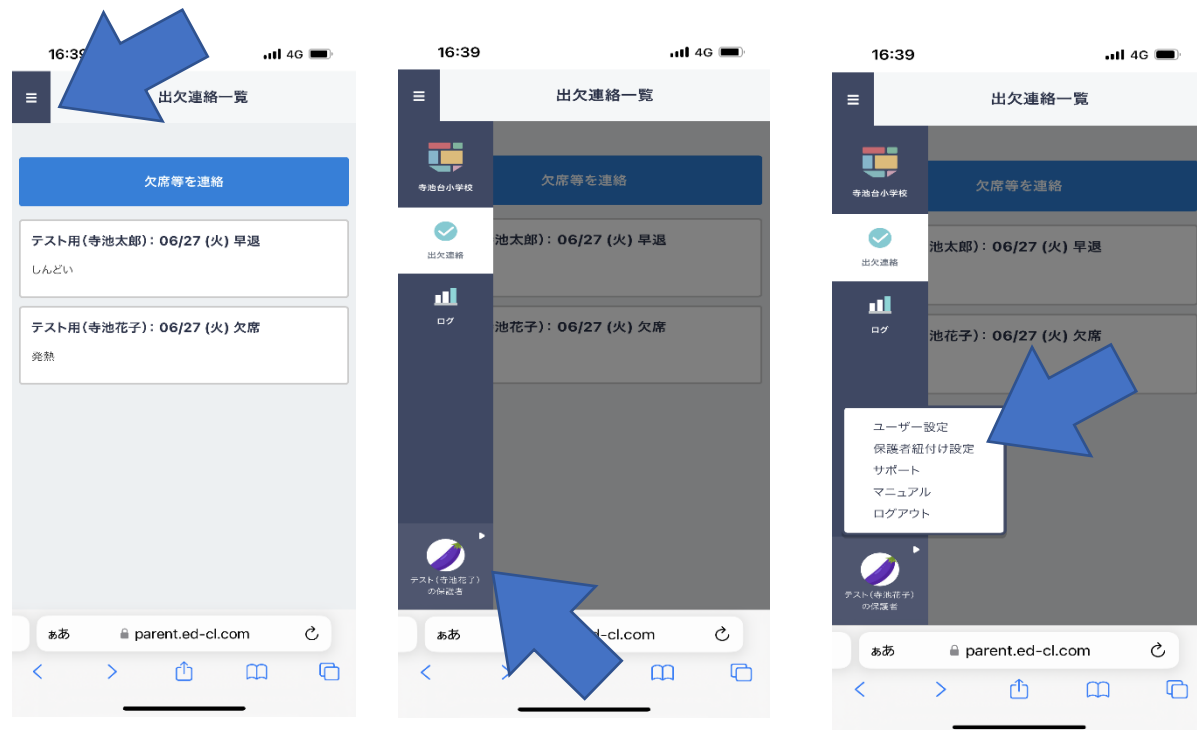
16:39 4G

出欠連絡一覧

欠席等を連絡

テスト用(寺池太郎): 06/27 (火) 早退

しんどい

テスト用(寺池花子): 06/27 (火) 欠席

発熱

ぁあ parent.ed-cl.com

16:39 4G

出欠連絡一覧

寺池台小学校

出欠連絡

ログ

欠席等を連絡

池太郎): 06/27 (火) 早退

池花子): 06/27 (火) 欠席

テスト(寺池花子)の保護者

ぁあ ed-cl.com

16:39 4G

出欠連絡一覧

寺池台小学校

出欠連絡

ログ

欠席等を連絡

池太郎): 06/27 (火) 早退

池花子): 06/27 (火) 欠席

ユーザー設定
保護者紐付け設定
サポート
マニュアル
ログアウト

テスト(寺池花子)の保護者

ぁあ parent.ed-cl.com